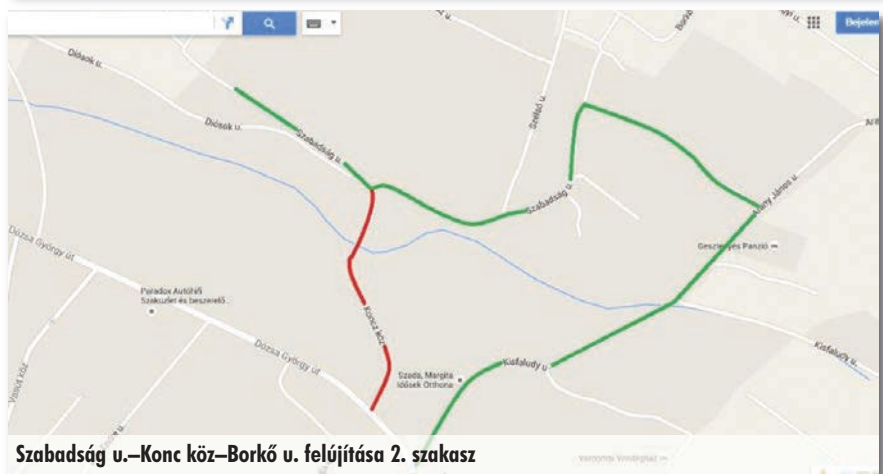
Bejelen

Diósok u.

Diósok u.

Szabadság u.

Szabadság u.

Szőlő u.

Arany János u.

Geszt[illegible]yes Panzió

Dózsa György út

Paradox Autóhifi Szaküzlet és beszerelő...

Konc köz

Dózsa György út

Szada, Margita Idősek Otthona

Kisfaludy u.

Kisfaludy u.

Vasút köz

Szabadság u.–Konc köz–Borkő u. felújítása 2. szakasz